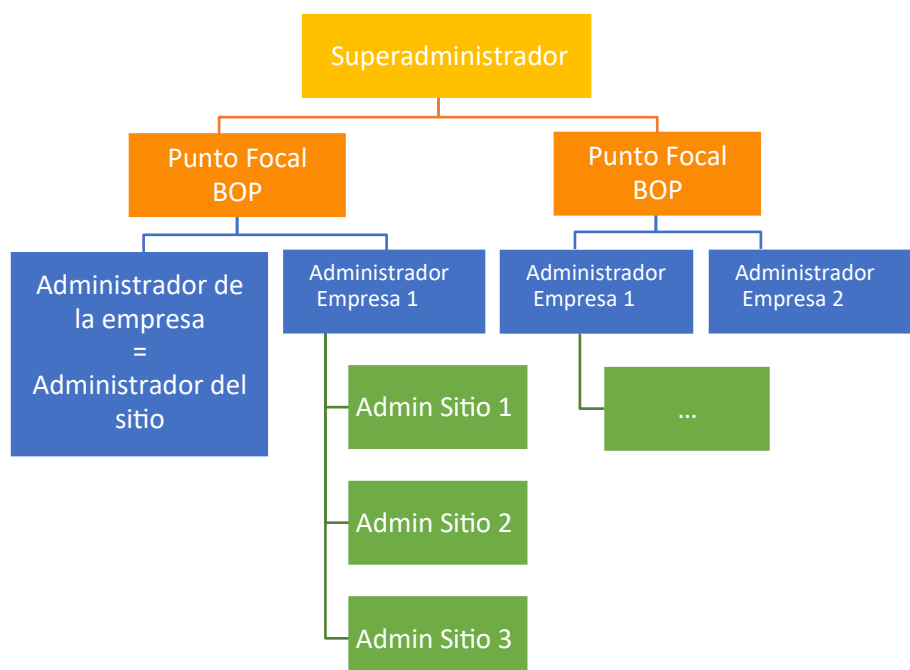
Superadministrador

Punto Focal BOP

Punto Focal BOP

Administrador de la empresa = Administrador del sitio

Administrador Empresa 1

Administrador Empresa 1

Administrador Empresa 2

Admin Sitio 1

...

Admin Sitio 2

Admin Sitio 3